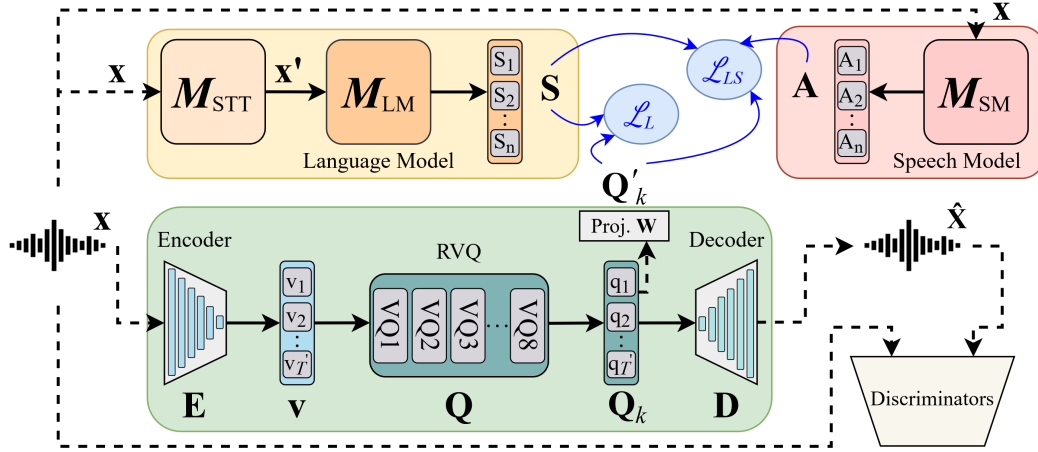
$\mathbf{x}$

$\mathbf{x}$

$\boldsymbol{M}_{\text{STT}}$

$\mathbf{x'}$

$\boldsymbol{M}_{\text{LM}}$

$\text{S}_1$
$\text{S}_2$
$\vdots$
$\text{S}_\text{n}$

Language Model

$\mathbf{S}$

$\mathcal{L}_{LS}$

$\mathcal{L}_{L}$

$\mathbf{A}$

$\text{A}_1$
$\text{A}_2$
$\vdots$
$\text{A}_\text{n}$

$\boldsymbol{M}_{\text{SM}}$

Speech Model

$\mathbf{Q}_k^{'}$

$\mathbf{x}$

Encoder

Proj. $\mathbf{W}$

RVQ

Decoder

$\hat{\mathbf{X}}$

$\text{v}_1$
$\text{v}_2$
$\vdots$
$\text{v}_{T'}$

VQ1 VQ2 VQ3 ... VQ8

$\text{q}_1$
$\text{q}_2$
$\vdots$
$\text{q}_{T'}$

Discriminators

$\mathbf{E}$

$\mathbf{v}$

$\mathbf{Q}$

$\mathbf{Q}_k$

$\mathbf{D}$